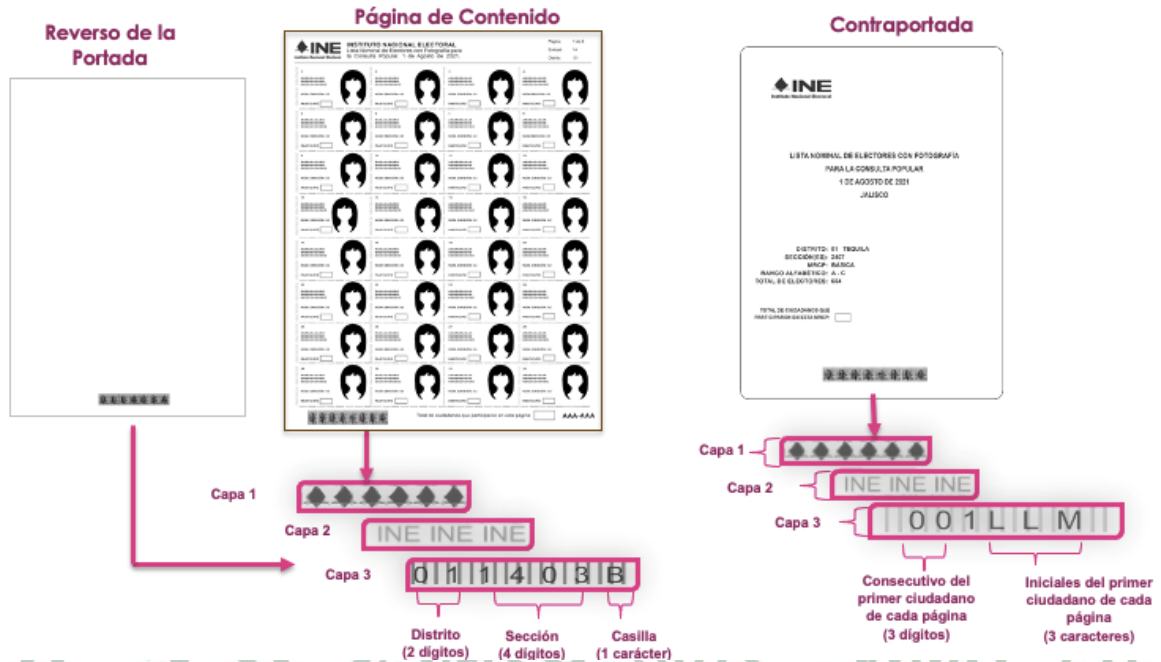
Reverso de la Portada

Página de Contenido

INE INSTITUTO NACIONAL ELECTORAL
Lista Nominal de Electores con Fotografía para la Consulta Popular 1 de Agosto de 2021

Total de ciudadanos que participaron en esta página

AAA-AAA

Contraportada

INE Instituto Nacional Electoral

LISTA NOMINAL DE ELECTORES CON FOTOGRAFÍA
PARA LA CONSULTA POPULAR
1 DE AGOSTO DE 2021
JALISCO

DISTRITO: 01 TEQUILA
SECCIÓN(ES): 2407
MRCP: BÁSICA
RANGO ALFABÉTICO: A - C
TOTAL DE ELECTORES: 654

TOTAL DE CIUDADANOS QUE PARTICIPARON EN ESTA MRCP:

Capa 1

Capa 2
INE INE INE

Capa 3
0 1 1 4 0 3 B

Distrito
(2 dígitos)

Sección
(4 dígitos)

Casilla
(1 carácter)

Capa 1

Capa 2
INE INE INE

Capa 3
0 0 1 L L M

Consecutivo del primer ciudadano de cada página
(3 dígitos)

Iniciales del primer ciudadano de cada página
(3 caracteres)